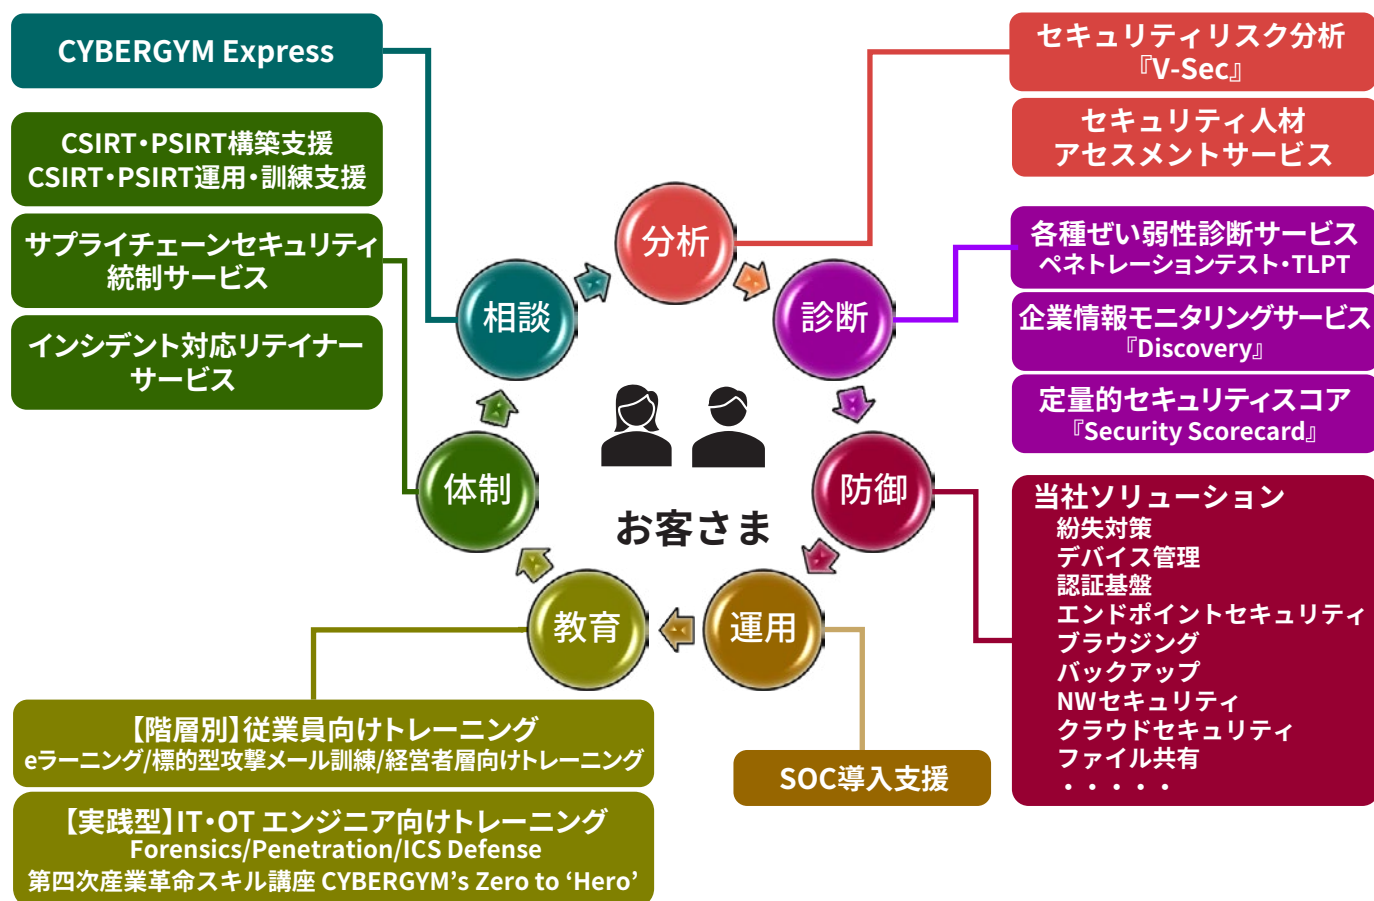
CYBERGYM Express

CSIRT・PSIRT構築支援
CSIRT・PSIRT運用・訓練支援

サプライチェーンセキュリティ統制サービス

インシデント対応リテイナーサービス

セキュリティリスク分析『V-Sec』

セキュリティ人材アセスメントサービス

各種ぜい弱性診断サービス
ペネトレーションテスト・TLPT

企業情報モニタリングサービス『Discovery』

定量的セキュリティスコア『Security Scorecard』

分析

診断

防御

運用

教育

体制

相談

お客さま

当社ソリューション
紛失対策
デバイス管理
認証基盤
エンドポイントセキュリティ
ブラウジング
バックアップ
NWセキュリティ
クラウドセキュリティ
ファイル共有
・・・・・

SOC導入支援

【階層別】従業員向けトレーニング
eラーニング/標的型攻撃メール訓練/経営者層向けトレーニング

【実践型】IT・OT エンジニア向けトレーニング
Forensics/Penetration/ICS Defense
第四次産業革命スキル講座 CYBERGYM's Zero to 'Hero'